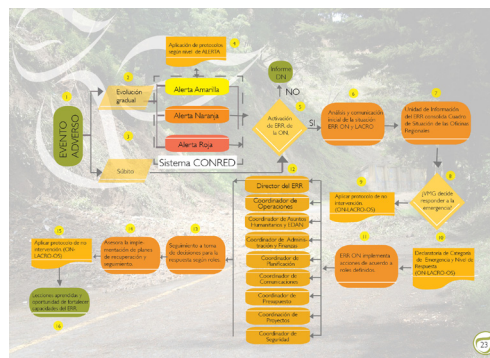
1

EVENTO ADVERSO

2

Evolución gradual

3

Súbito

4

Aplicación de protocolos según nivel de ALERTA

Alerta Amarilla

Alerta Naranja

Alerta Roja

Sistema CONRED

5

Activación de ERR de la ON

Informe ON

NO

SI

6

Análisis y comunicación inicial de la situación ERR ON y LACRO

7

Unidad de Información del ERR consolida Cuadro de Situación de las Oficinas Regionales

8

VPYG decide responder a la emergencia?

9

Aplicar protocolo de no intervención (ON-LACRO-OS)

10

Declaratoria de Categoría de Emergencia y Nivel de Respuesta (ON-LACRO-OS)

11

ERR ON implementa acciones de acuerdo a roles definidos

12

Director del ERR

Coordinador de Operaciones

Coordinador de Asuntos Humanitarios y ODAN

Coordinador de Administración y Finanzas

Coordinador de Planificación

Coordinador de Comunicaciones

Coordinador de Finanzas

Coordinador de Proyectos

Coordinador de Seguridad

13

Seguimiento a toma de decisiones para la respuesta según roles

14

Asesora la implementación de planes de recuperación y seguimiento

15

Aplicar protocolo de no intervención (ON-LACRO-OS)

Lecciones aprendidas y oportunidad de fortalecer capacidades del ERR

16

23